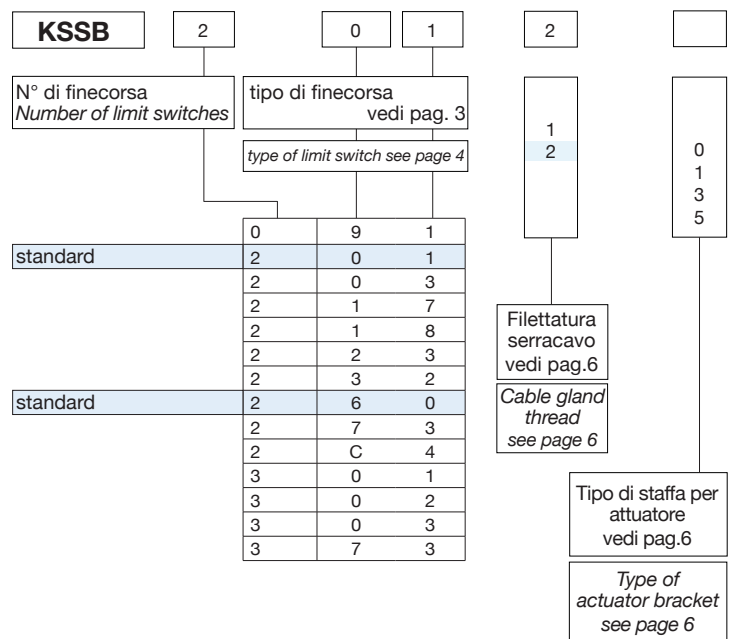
KSSB 2 0 1 2

N° di finecorsa
*Number of limit switches*

tipo di finecorsa vedi pag. 3
*type of limit switch see page 4*

| | | | |
|---|---|---|---|
| | 0 | 9 | 1 |
| standard | 2 | 0 | 1 |
| | 2 | 0 | 3 |
| | 2 | 1 | 7 |
| | 2 | 1 | 8 |
| | 2 | 2 | 3 |
| | 2 | 3 | 2 |
| standard | 2 | 6 | 0 |
| | 2 | 7 | 3 |
| | 2 | C | 4 |
| | 3 | 0 | 1 |
| | 3 | 0 | 2 |
| | 3 | 0 | 3 |
| | 3 | 7 | 3 |

1
2

Filettatura serracavo vedi pag.6
*Cable gland thread see page 6*

0
1
3
5

Tipo di staffa per attuatore vedi pag.6
*Type of actuator bracket see page 6*